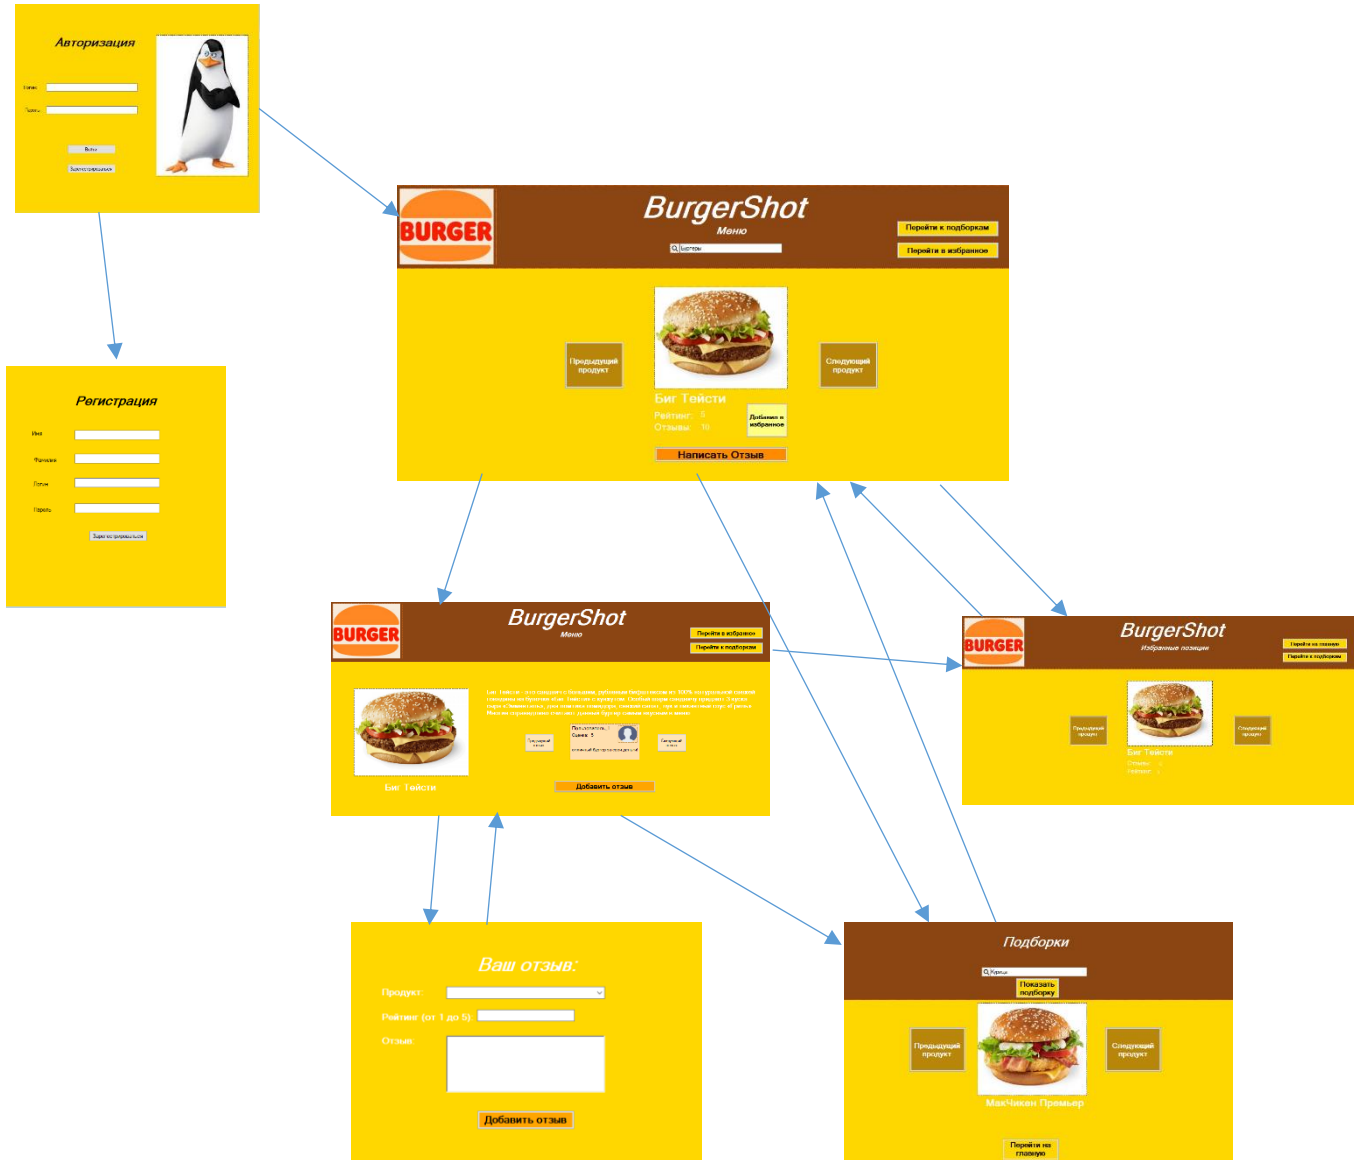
Авторизация

Логин

Пароль

Войти

Зарегистрироваться

BURGER

BurgerShot

Меню

Бургеры

Перейти к подборкам

Перейти в избранное

Предыдущий продукт

Следующий продукт

Биг Тейсти

Рейтинг: 5

Отзывы: 10

Добавить в избранное

Написать Отзыв

Регистрация

Имя

Фамилия

Логин

Пароль

Зарегистрироваться

BURGER

BurgerShot

Меню

Перейти в избранное

Перейти к подборкам

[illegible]

Предыдущий отзыв

Следующий отзыв

Биг Тейсти

Добавить отзыв

BURGER

BurgerShot

Избранные позиции

Перейти на главную

Перейти к подборкам

Предыдущий продукт

Следующий продукт

Биг Тейсти

Ваш отзыв:

Продукт:

Рейтинг (от 1 до 5):

Отзыв:

Добавить отзыв

Подборки

Курица

Показать подборку

Предыдущий продукт

Следующий продукт

МакЧикен Премьер

Перейти на главную